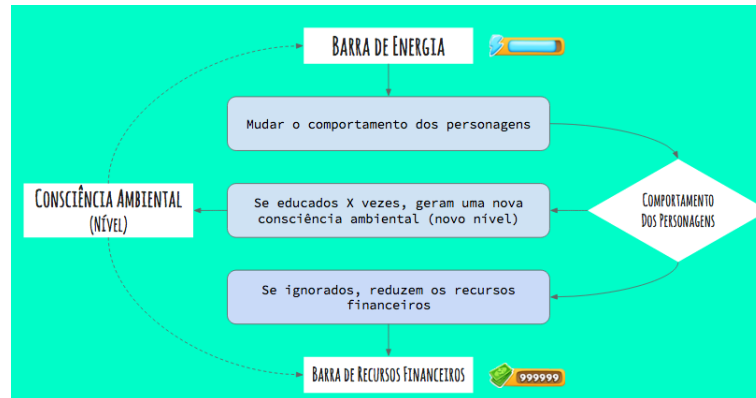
Barra de Energia

Mudar o comportamento dos personagens

Consciência Ambiental
(Nível)

Se educados X vezes, geram uma nova consciência ambiental (novo nível)

Comportamento Dos Personagens

Se ignorados, reduzem os recursos financeiros

Barra de Recursos Financeiros

999999